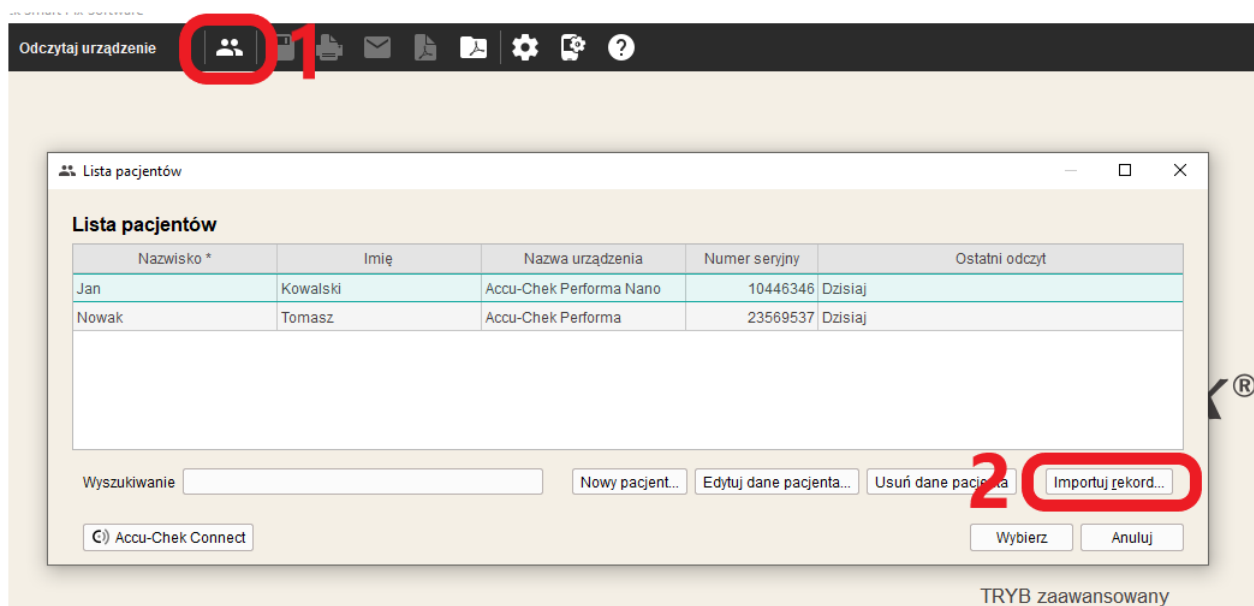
Odczytaj urządzenie

1

Lista pacjentów

Lista pacjentów

| Nazwisko * | Imię | Nazwa urządzenia | Numer seryjny | Ostatni odczyt |
|---|---|---|---|---|
| Jan | Kowalski | Accu-Chek Performa Nano | 10446346 | Dzisiaj |
| Nowak | Tomasz | Accu-Chek Performa | 23569537 | Dzisiaj |

K®

Wyszukiwanie

Nowy pacjent... Edytuj dane pacjenta... Usuń dane pacje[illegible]

2

Importuj rekord...

Accu-Chek Connect

Wybierz Anuluj

TRYB zaawansowany